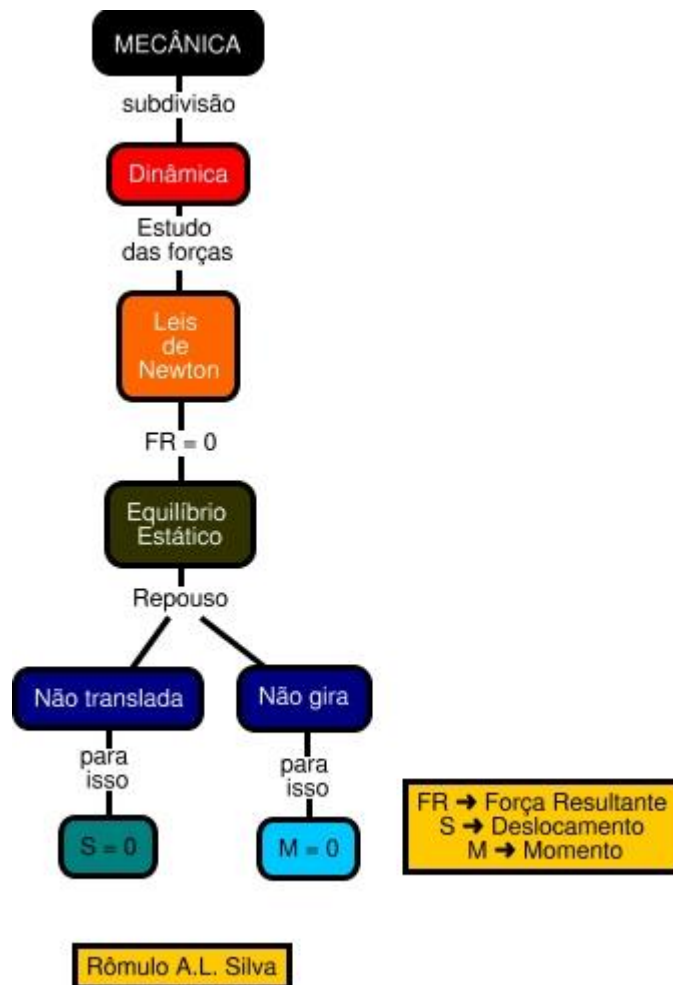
MECÂNICA

subdivisão

Dinâmica

Estudo das forças

Leis de Newton

FR = 0

Equilíbrio Estático

Repouso

Não translada

Não gira

para isso

para isso

S = 0

M = 0

FR → Força Resultante
S → Deslocamento
M → Momento

Rômulo A.L. Silva